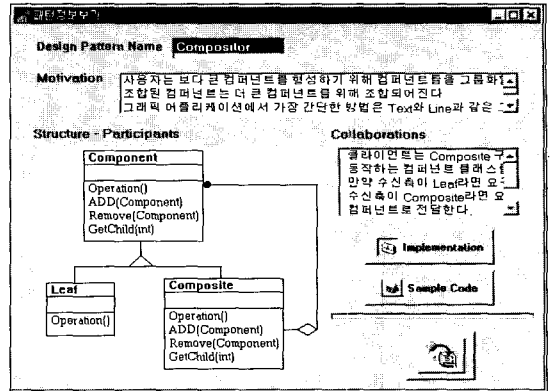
패턴정보보기

Design Pattern Name Composite

Motivation
사용자는 보다 큰 컴퍼넌트를 형성하기 위해 컴퍼넌트들을 그룹화
조합된 컴퍼넌트는 더 큰 컴퍼넌트를 위해 조합되어진다
그래픽 어플리케이션에서 가장 간단한 방법은 Text와 Line과 같은

Structure - Participants

Component
Operation()
ADD(Component)
Remove(Component)
GetChild(int)

Leaf
Operation()

Composite
Operation()
ADD(Component)
Remove(Component)
GetChild(int)

Collaborations
클라이언트는 Composite 구
동작하는 컴퍼넌트 클래스
만약 수신측이 Leaf라면 요
수신측이 Composite라면 요
컴퍼넌트로 전달한다.

Implementation

Sample Code